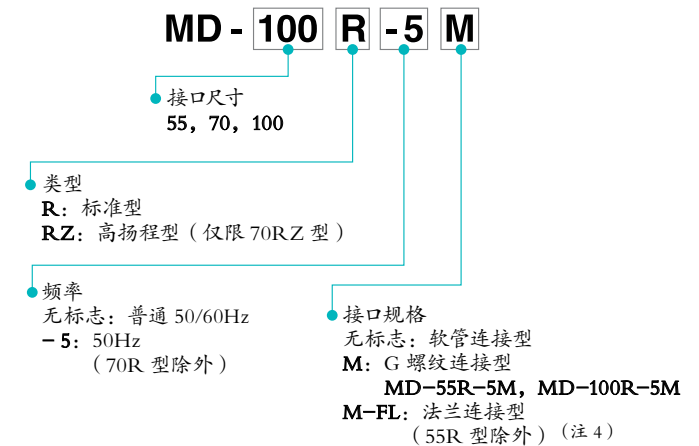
MD - 100 R - 5 M

接口尺寸
55，70，100

类型
R：标准型
RZ：高扬程型（仅限 70RZ 型）

频率
无标志：普通 50/60Hz
－5：50Hz
（70R 型除外）

接口规格
无标志：软管连接型
M：G 螺纹连接型
MD−55R−5M，MD−100R−5M
M−FL：法兰连接型
（55R 型除外）（注 4）